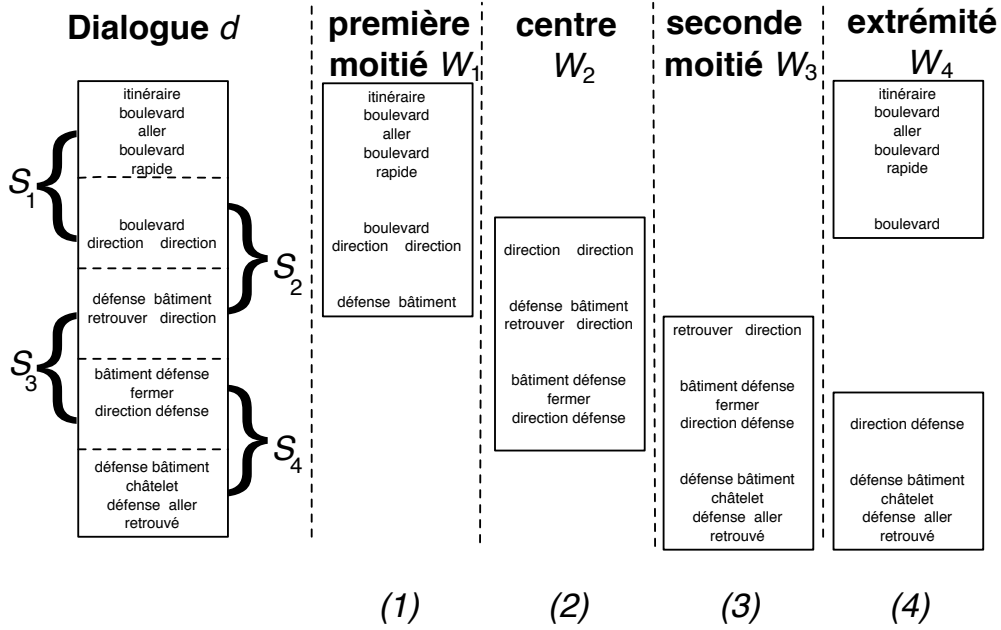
Dialogue $d$

itinéraire boulevard aller boulevard rapide

boulevard direction direction

défense bâtiment retrouver direction

bâtiment défense fermer direction défense

défense bâtiment châtelet défense aller retrouvé

$S_1$ $S_2$ $S_3$ $S_4$

première moitié $W_1$

itinéraire boulevard aller boulevard rapide

boulevard direction direction

défense bâtiment

centre $W_2$

direction direction

défense bâtiment retrouver direction

bâtiment défense fermer direction défense

seconde moitié $W_3$

retrouver direction

bâtiment défense fermer direction défense

défense bâtiment châtelet défense aller retrouvé

extrémité $W_4$

itinéraire boulevard aller boulevard rapide

boulevard

direction défense

défense bâtiment châtelet défense aller retrouvé

(1) (2) (3) (4)